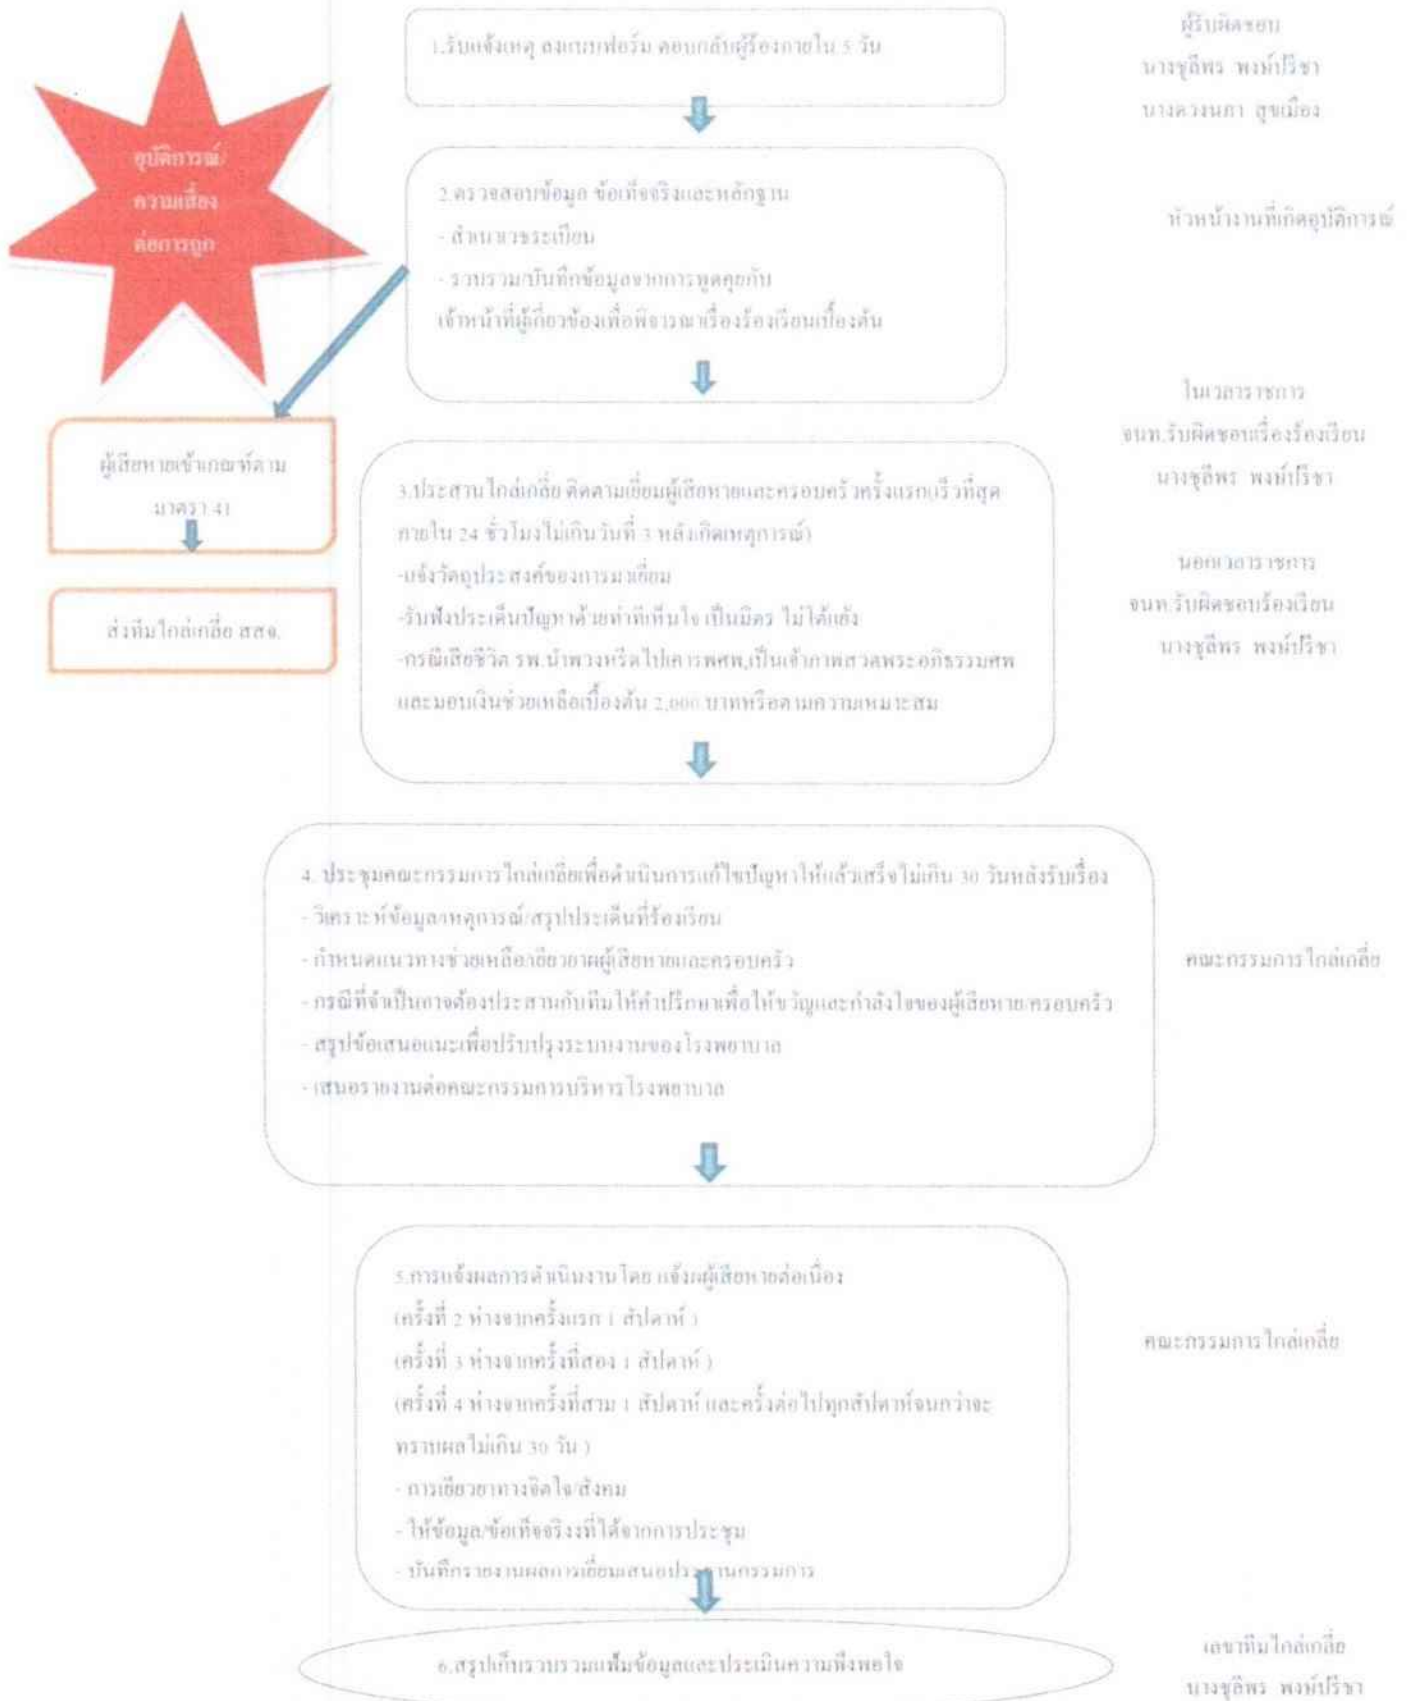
1.รับแจ้งเหตุ ลงแบบฟอร์ม ตอบกลับผู้ร้องภายใน 5 วัน

ผู้รับผิดชอบ
นางชูลีพร พงษ์ปรีชา
นางดวงนภา สุขเมือง

อุบัติการณ์/ความเสี่ยงต่อการถูก

2.ตรวจสอบข้อมูล ข้อเท็จจริงและหลักฐาน
- สำเนาเวชระเบียน
- รวบรวม/บันทึกข้อมูลจากการพูดคุยกับเจ้าหน้าที่ผู้เกี่ยวข้องเพื่อพิจารณาเรื่องร้องเรียนเบื้องต้น

หัวหน้างานที่เกิดอุบัติการณ์

ผู้เสียหายเข้าเกณฑ์ตามมาตรา 41

ส่งทีมไกล่เกลี่ย สสจ.

ในเวลาราชการ
จนท.รับผิดชอบเรื่องร้องเรียน
นางชูลีพร พงษ์ปรีชา

3.ประสานไกล่เกลี่ย ติดตามเยี่ยมผู้เสียหายและครอบครัวครั้งแรก(เร็วที่สุดภายใน 24 ชั่วโมงไม่เกินวันที่ 3 หลังเกิดเหตุการณ์)
-แจ้งวัตถุประสงค์ของการมาเยี่ยม
-รับฟังประเด็นปัญหาด้วยท่าทีที่เห็นใจ เป็นมิตร ไม่โต้แย้ง
-กรณีเสียชีวิต รพ.นำพวงหรีดไปเคารพศพ,เป็นเจ้าภาพสวดพระอภิธรรมศพและมอบเงินช่วยเหลือเบื้องต้น 2,000 บาทหรือตามความเหมาะสม

นอกเวลาราชการ
จนท.รับผิดชอบเรื่องร้องเรียน
นางชูลีพร พงษ์ปรีชา

4. ประชุมคณะกรรมการไกล่เกลี่ยเพื่อดำเนินการแก้ไขปัญหาให้แล้วเสร็จไม่เกิน 30 วันหลังรับเรื่อง
- วิเคราะห์ข้อมูลเหตุการณ์/สรุปประเด็นที่ร้องเรียน
- กำหนดแนวทางช่วยเหลือเยียวยาผู้เสียหายและครอบครัว
- กรณีที่จำเป็นอาจต้องประสานกับทีมให้คำปรึกษาเพื่อให้ขวัญและกำลังใจของผู้เสียหาย/ครอบครัว
- สรุปข้อเสนอแนะเพื่อปรับปรุงระบบงานของโรงพยาบาล
- เสนอรายงานต่อคณะกรรมการบริหารโรงพยาบาล

คณะกรรมการไกล่เกลี่ย

5.การแจ้งผลการดำเนินงานโดย แจ้งผู้เสียหายต่อเนื่อง
(ครั้งที่ 2 ห่างจากครั้งแรก 1 สัปดาห์ )
(ครั้งที่ 3 ห่างจากครั้งที่สอง 1 สัปดาห์ )
(ครั้งที่ 4 ห่างจากครั้งที่สาม 1 สัปดาห์ และครั้งต่อไปทุกสัปดาห์จนกว่าจะทราบผลไม่เกิน 30 วัน )
- การเยียวยาทางจิตใจ/สังคม
- ให้ข้อมูล/ข้อเท็จจริงที่ได้จากการประชุม
- บันทึกรายงานผลการเยี่ยมเสนอประธานกรรมการ

คณะกรรมการ ไกล่เกลี่ย

6.สรุปเก็บรวบรวมแฟ้มข้อมูลและประเมินความพึงพอใจ

เลขาทีมไกล่เกลี่ย
นางชูลีพร พงษ์ปรีชา